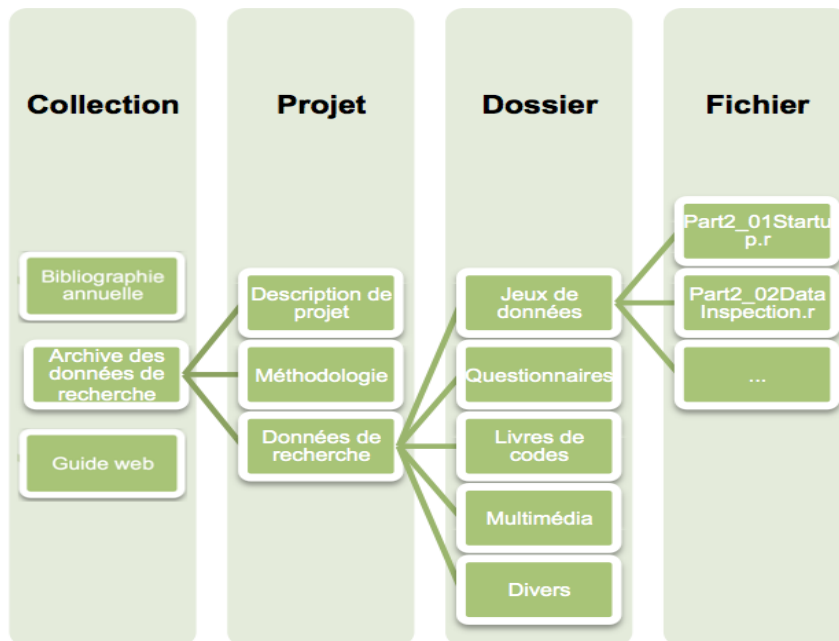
Collection

Bibliographie annuelle

Archive des données de recherche

Guide web

Projet

Description de projet

Méthodologie

Données de recherche

Dossier

Jeux de données

Questionnaires

Livres de codes

Multimédia

Divers

Fichier

Part2_01Startup.r

Part2_02DataInspection.r

...